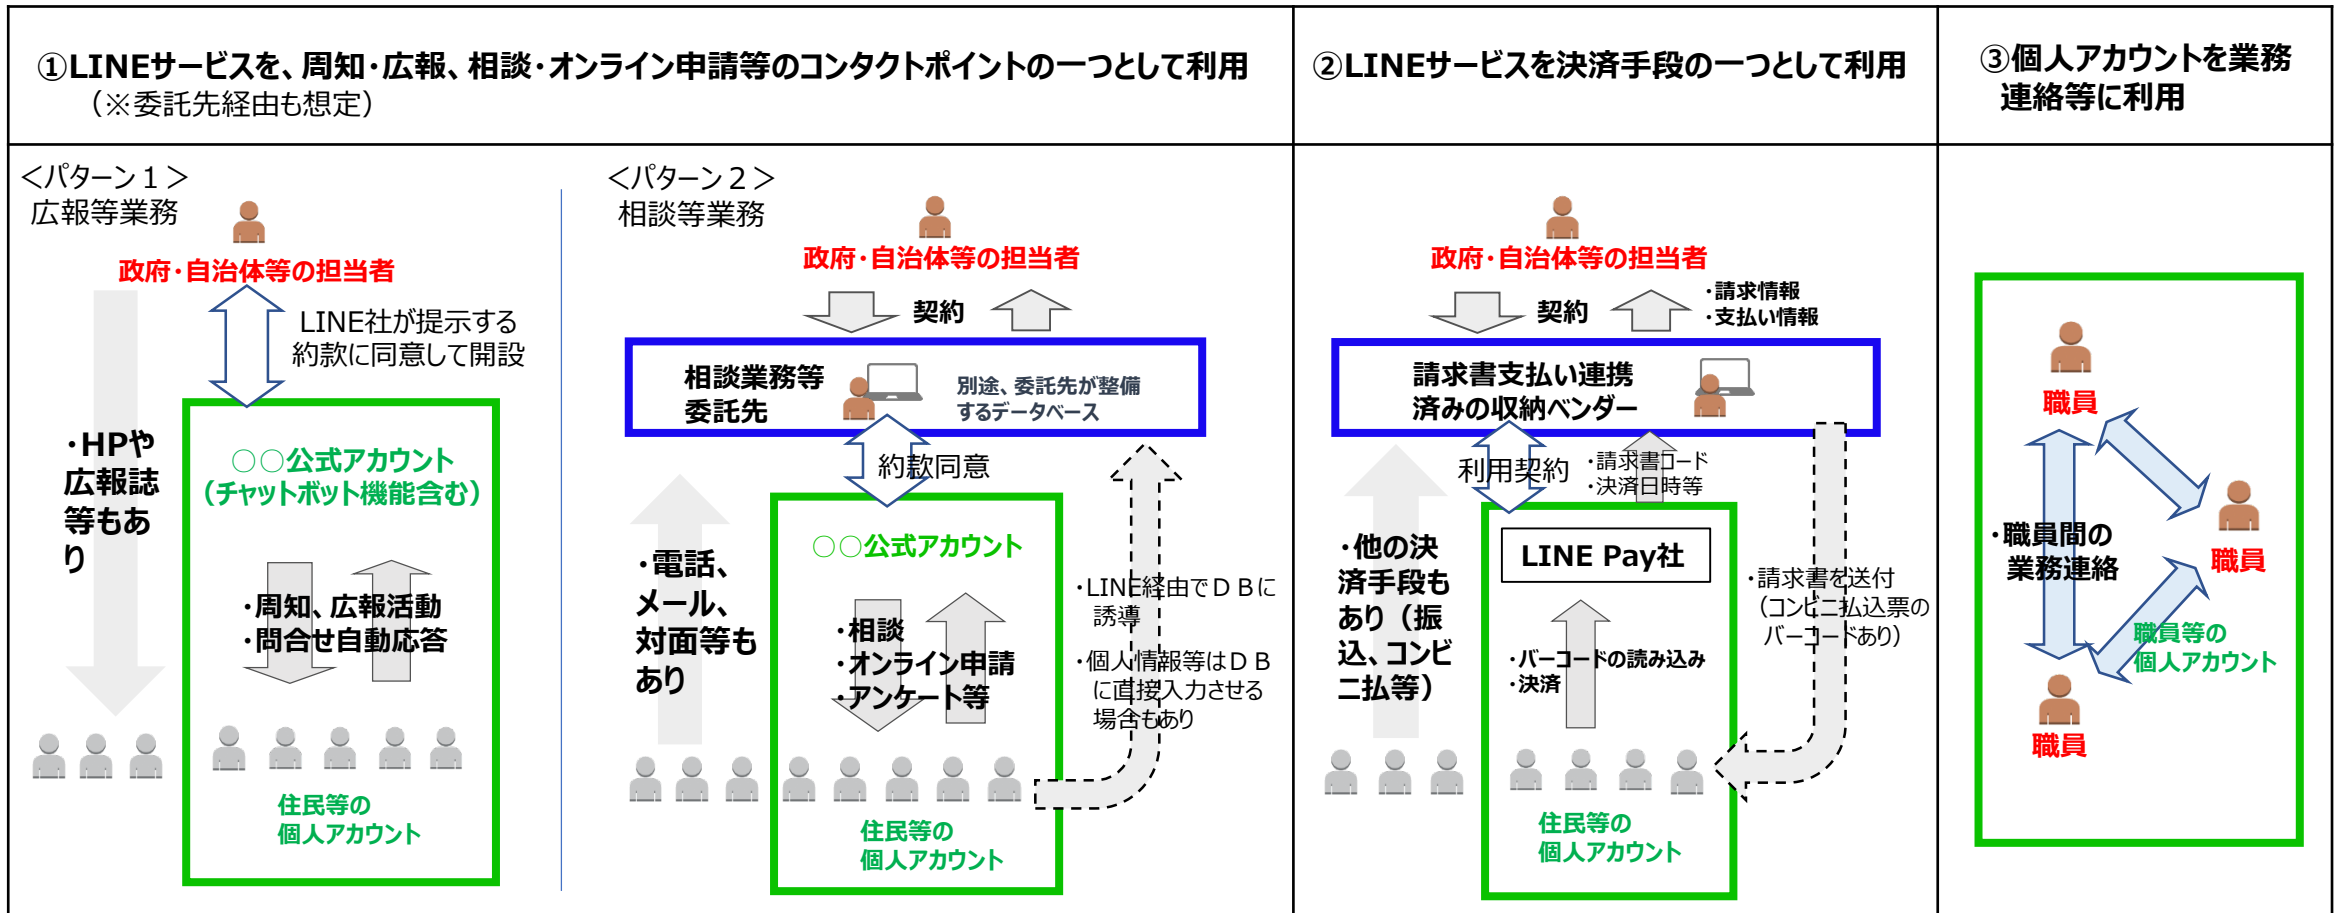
①LINEサービスを、周知・広報、相談・オンライン申請等のコンタクトポイントの一つとして利用
（※委託先経由も想定）

②LINEサービスを決済手段の一つとして利用

③個人アカウントを業務連絡等に利用

＜パターン１＞
広報等業務

政府・自治体等の担当者

LINE社が提示する約款に同意して開設

・HPや広報誌等もあり

○○公式アカウント
（チャットボット機能含む）

・周知、広報活動
・問合せ自動応答

住民等の
個人アカウント

＜パターン２＞
相談等業務

政府・自治体等の担当者

契約

相談業務等委託先

別途、委託先が整備するデータベース

約款同意

・電話、メール、対面等もあり

○○公式アカウント

・相談
・オンライン申請
・アンケート等

・LINE経由でＤＢに誘導
・個人情報等はＤＢに直接入力させる場合もあり

住民等の
個人アカウント

政府・自治体等の担当者

契約

・請求情報
・支払い情報

請求書支払い連携済みの収納ベンダー

利用契約

・請求書コード
・決済日時等

・他の決済手段もあり（振込、コンビニ払等）

LINE Pay社

・バーコードの読み込み
・決済

・請求書を送付
（コンビニ払込票のバーコードあり）

住民等の
個人アカウント

職員

・職員間の業務連絡

職員

職員等の
個人アカウント

職員